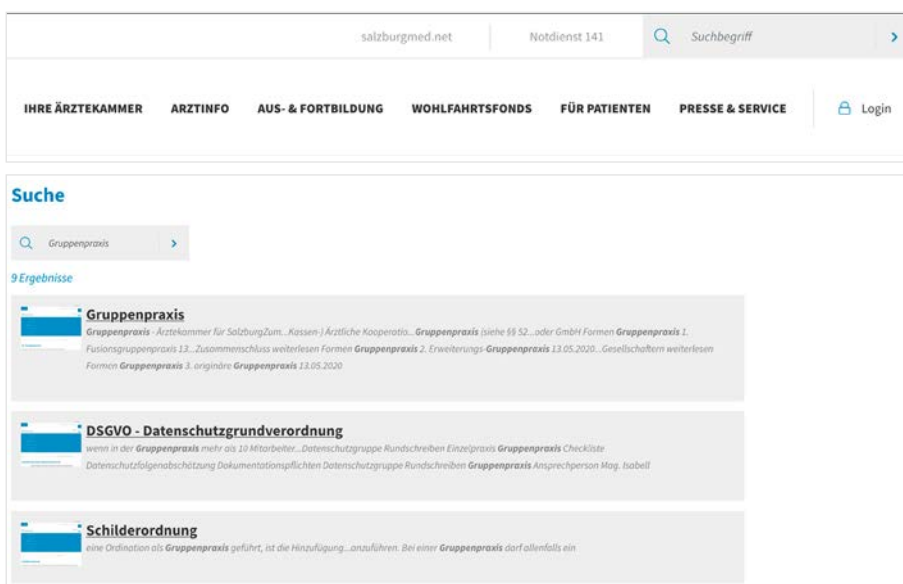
salzburgmed.net

Notdienst 141

Suchbegriff

IHRE ÄRZTEKAMMER

ARZTINFO

AUS- & FORTBILDUNG

WOHLFAHRTSFONDS

FÜR PATIENTEN

PRESSE & SERVICE

Login

Suche

Gruppenpraxis

9 Ergebnisse

Gruppenpraxis

Gruppenpraxis - Ärztekammer für SalzburgZum...Kassen-) Ärztliche Kooperatio... Gruppenpraxis (siehe §§ 52...oder GmbH Formen Gruppenpraxis 1. Fusionsgruppenpraxis 13...Zusammenschluss weiterlesen Formen Gruppenpraxis 2. Erweiterungs-Gruppenpraxis 13.05.2020...Gesellschaftern weiterlesen Formen Gruppenpraxis 3. originäre Gruppenpraxis 13.05.2020

DSGVO - Datenschutzgrundverordnung

wenn in der Gruppenpraxis mehr als 10 Mitarbeiter...Datenschutzgruppe Rundschreiben Einzelpraxis Gruppenpraxis Checkliste Datenschutzfolgenabschätzung Dokumentationspflichten Datenschutzgruppe Rundschreiben Gruppenpraxis Ansprechperson Mag. Isabell

Schilderordnung

eine Ordination als Gruppenpraxis geführt, ist die Hinzufügung...anzuführen. Bei einer Gruppenpraxis darf allenfalls ein